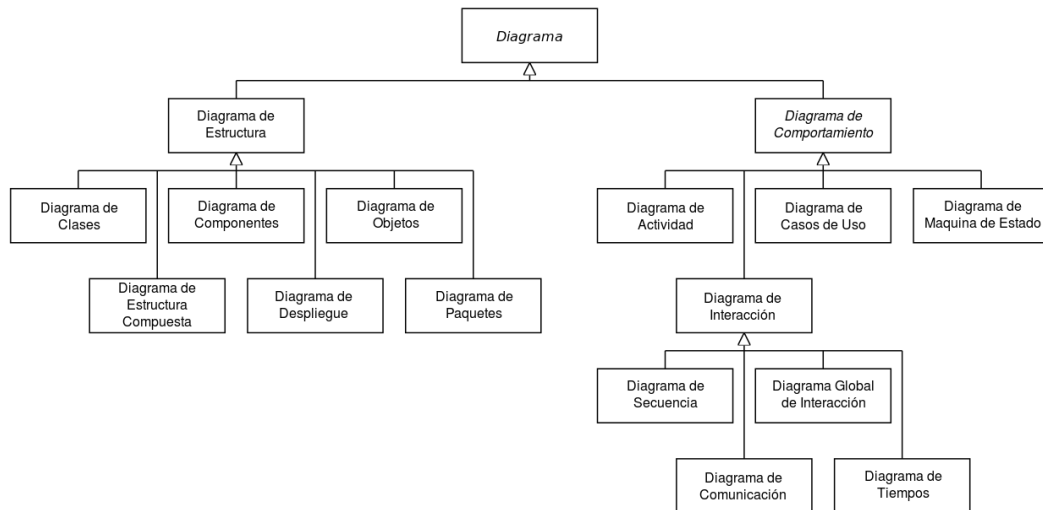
Diagrama

Diagrama de Estructura

Diagrama de Comportamiento

Diagrama de Clases

Diagrama de Componentes

Diagrama de Objetos

Diagrama de Estructura Compuesta

Diagrama de Despliegue

Diagrama de Paquetes

Diagrama de Actividad

Diagrama de Casos de Uso

Diagrama de Maquina de Estado

Diagrama de Interacción

Diagrama de Secuencia

Diagrama Global de Interacción

Diagrama de Comunicación

Diagrama de Tiempos